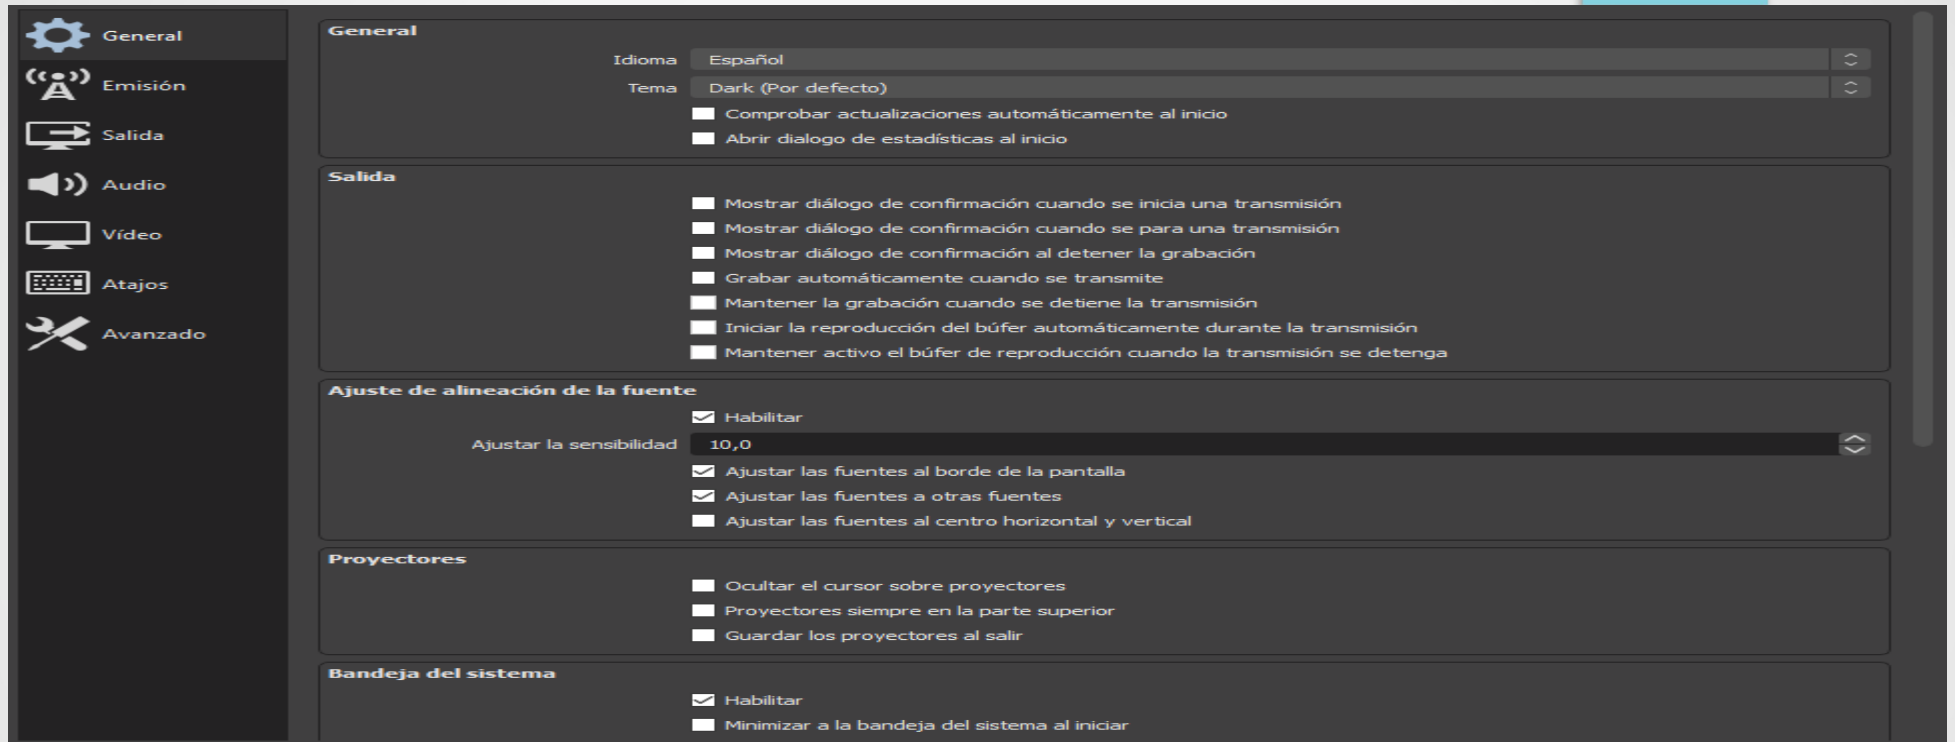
General
Emisión
Salida
Audio
Vídeo
Atajos
Avanzado

General
Idioma Español
Tema Dark (Por defecto)
Comprobar actualizaciones automáticamente al inicio
Abrir dialogo de estadísticas al inicio

Salida
Mostrar diálogo de confirmación cuando se inicia una transmisión
Mostrar diálogo de confirmación cuando se para una transmisión
Mostrar diálogo de confirmación al detener la grabación
Grabar automáticamente cuando se transmite
Mantener la grabación cuando se detiene la transmisión
Iniciar la reproducción del búfer automáticamente durante la transmisión
Mantener activo el búfer de reproducción cuando la transmisión se detenga

Ajuste de alineación de la fuente
Habilitar
Ajustar la sensibilidad 10,0
Ajustar las fuentes al borde de la pantalla
Ajustar las fuentes a otras fuentes
Ajustar las fuentes al centro horizontal y vertical

Proyectores
Ocultar el cursor sobre proyectores
Proyectores siempre en la parte superior
Guardar los proyectores al salir

Bandeja del sistema
Habilitar
Minimizar a la bandeja del sistema al iniciar